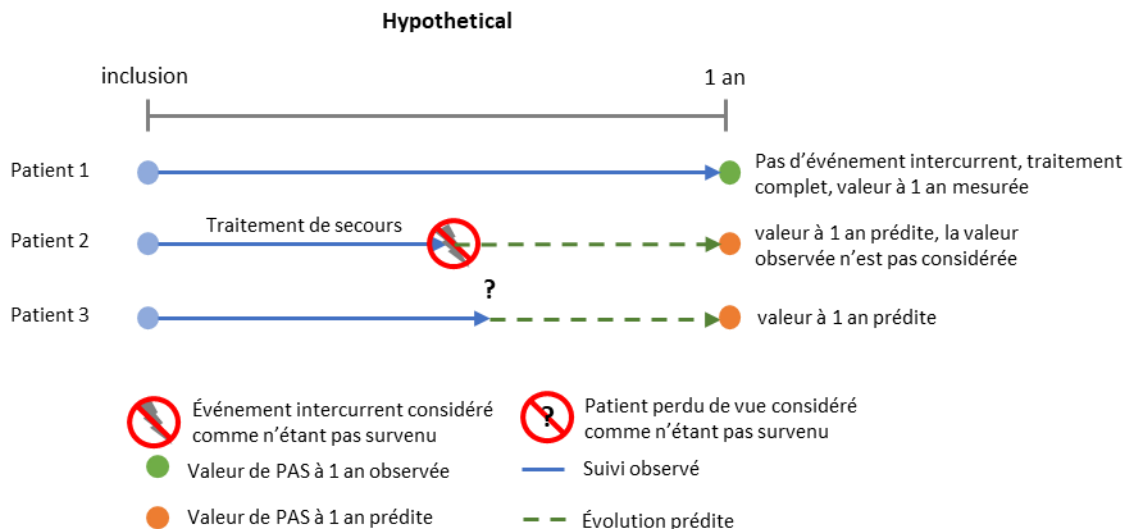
Hypothetical

inclusion

1 an

Patient 1

Pas d'événement intercurrent, traitement complet, valeur à 1 an mesurée

Patient 2

Traitement de secours

valeur à 1 an prédite, la valeur observée n'est pas considérée

Patient 3

?

valeur à 1 an prédite

Événement intercurrent considéré comme n'étant pas survenu

?

Patient perdu de vue considéré comme n'étant pas survenu

Valeur de PAS à 1 an observée

Suivi observé

Valeur de PAS à 1 an prédite

Évolution prédite